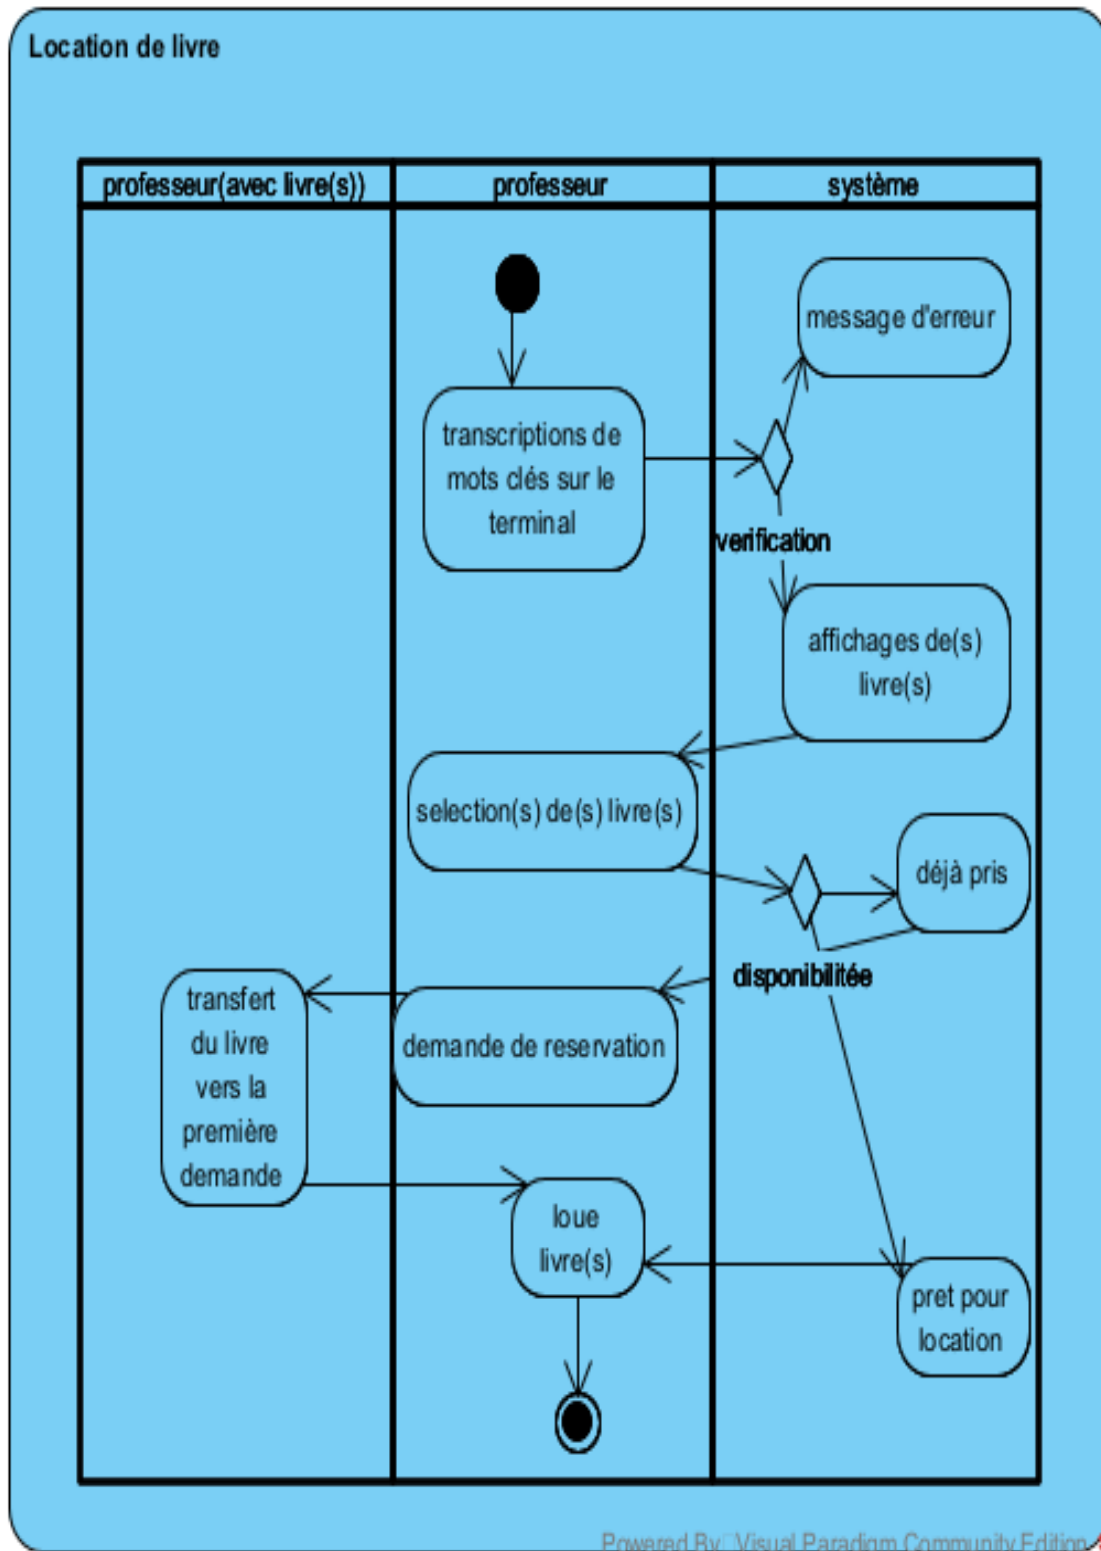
Location de livre

| professeur(avec livre(s)) | professeur | système |
|---|---|---|

message d'erreur

transcriptions de mots clés sur le terminal

verification

affichages de(s) livre(s)

selection(s) de(s) livre(s)

déjà pris

disponibilitée

transfert du livre vers la première demande

demande de reservation

loue livre(s)

pret pour location

Powered By Visual Paradigm Community Edition